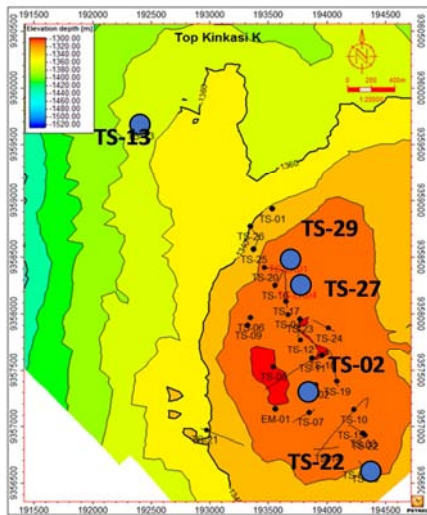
191500 192000 192500 193000 193500 194000 194500

Elevation depth [m]
-1300.00
-1320.00
-1340.00
-1360.00
-1380.00
-1400.00
-1420.00
-1440.00
-1460.00
-1480.00
-1500.00
-1520.00

Top Kinkasi K

N

0 200 400m
1:20000

9359000
9358500
9358000
9357500
9357000

TS-13

-1360

TS-01
TS-26
TS-25
TS-20
TS-16
TS-17
TS-06
TS-09
TS-12
TS-24
TS-11
TS-08
TS-19
EM-01
TS-07
TS-10
TS-1
TS-02
TS-21

TS-29

TS-27

TS-02

TS-22

Petrel

191500 192000 192500 193000 193500 194000 194500